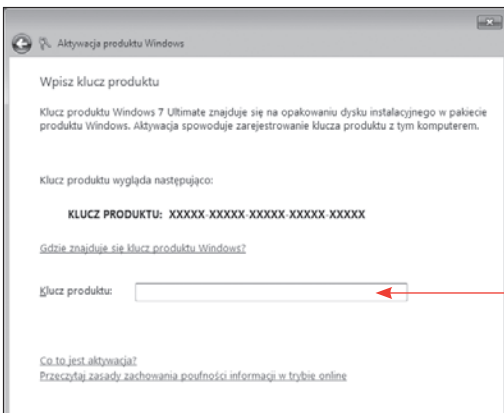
Aktywacja produktu Windows

Wpisz klucz produktu

Klucz produktu Windows 7 Ultimate znajduje się na opakowaniu dysku instalacyjnego w pakiecie produktu Windows. Aktywacja spowoduje zarejestrowanie klucza produktu z tym komputerem.

Klucz produktu wygląda następująco:

KLUCZ PRODUKTU: XXXXX-XXXXX-XXXXX-XXXXX-XXXXX

Gdzie znajduje się klucz produktu Windows?

Klucz produktu:

Co to jest aktywacja?
Przeczytaj zasady zachowania poufności informacji w trybie online